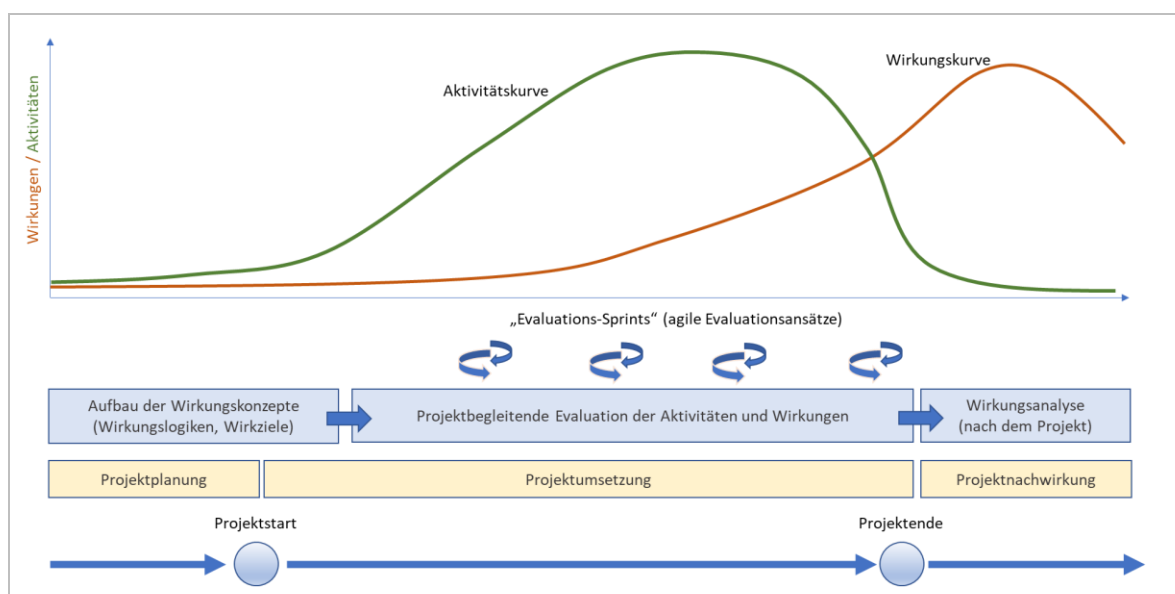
Wirkungen / Aktivitäten

Aktivitätskurve

Wirkungskurve

„Evaluations-Sprints“ (agile Evaluationsansätze)

Aufbau der Wirkungskonzepte (Wirkungslogiken, Wirkziele)

Projektbegleitende Evaluation der Aktivitäten und Wirkungen

Wirkungsanalyse (nach dem Projekt)

Projektplanung

Projektumsetzung

Projektnachwirkung

Projektstart

Projektende